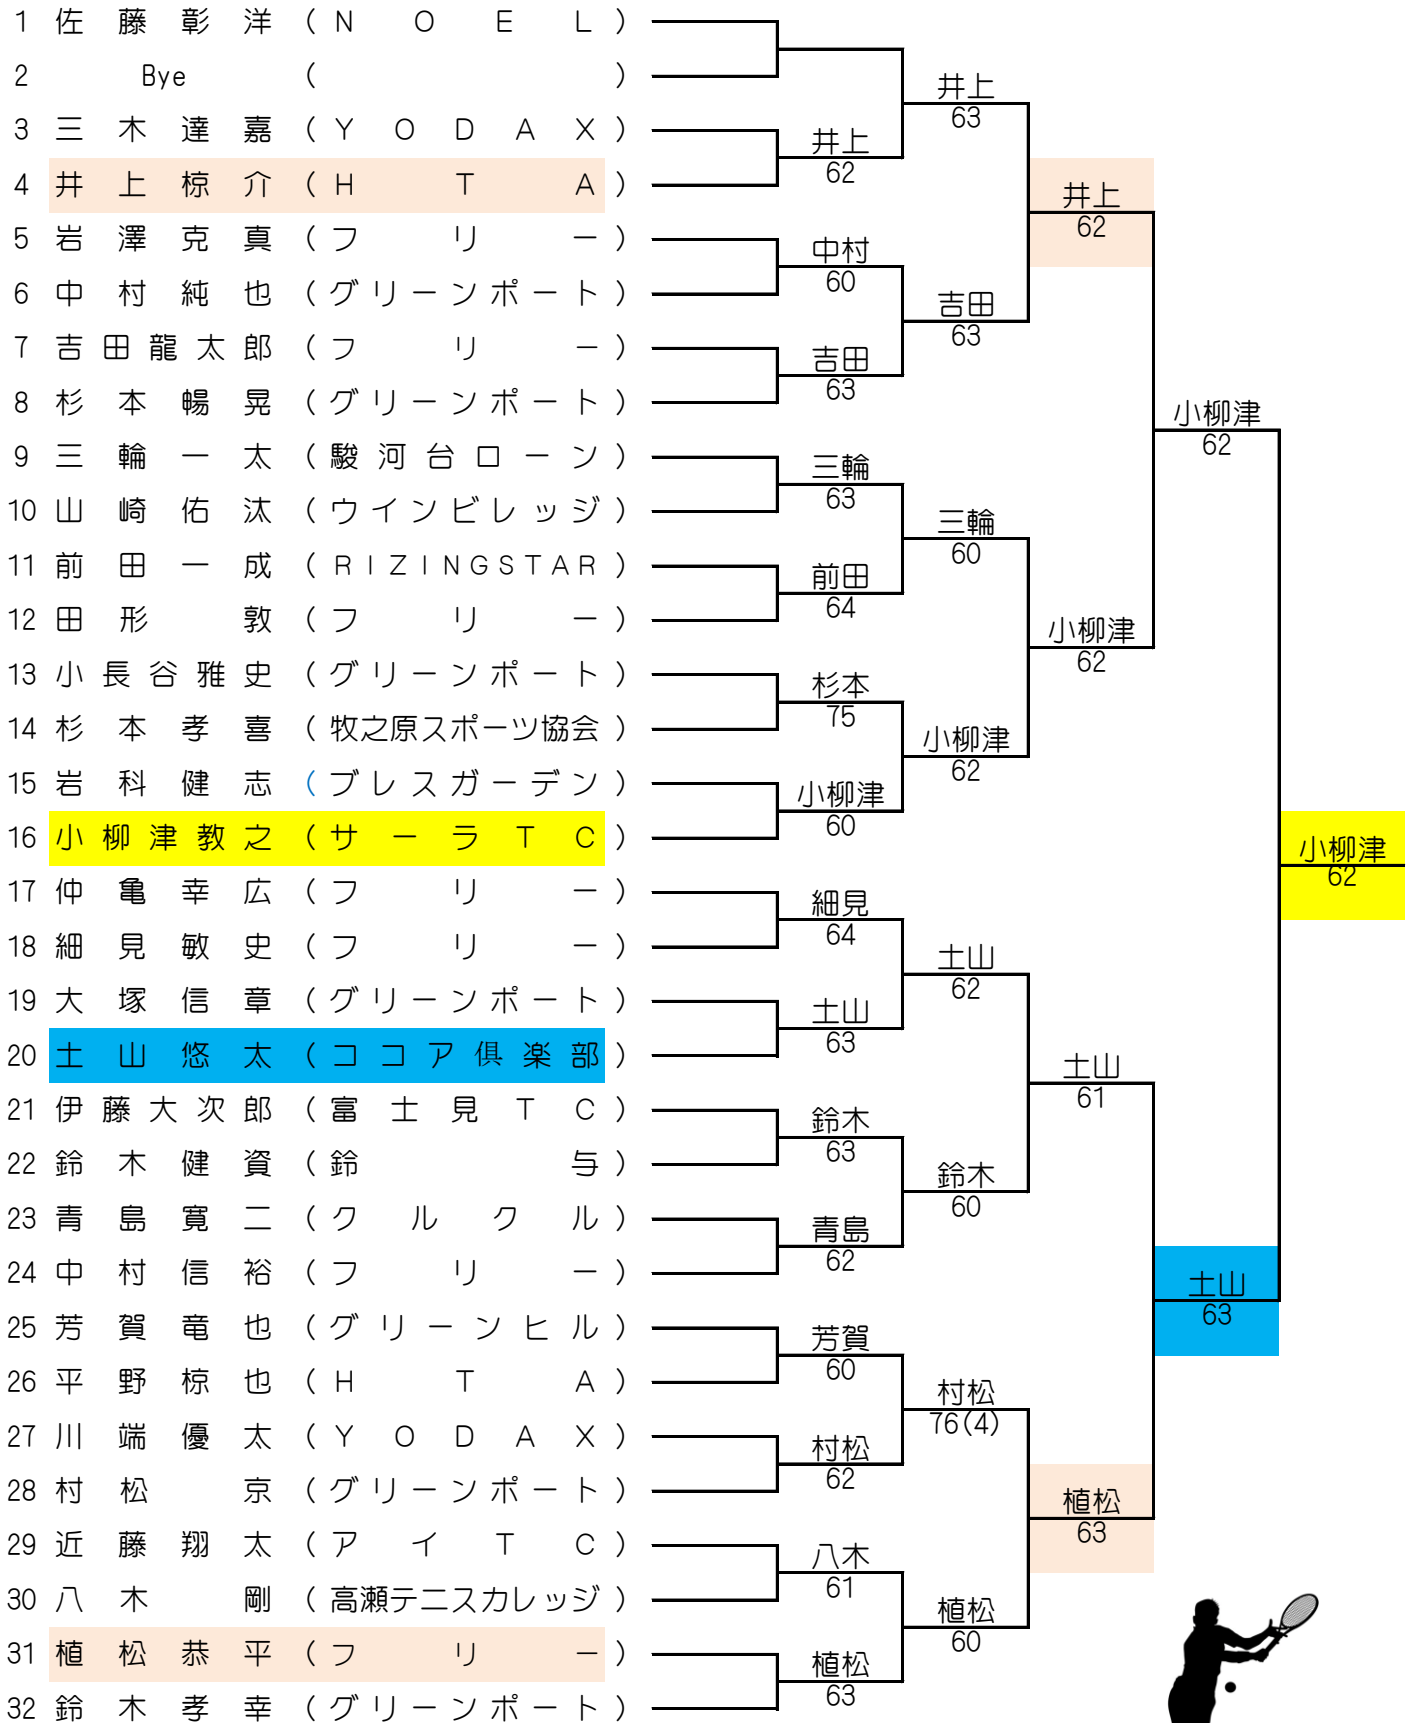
1 佐藤彰洋（NOEL）
2 Bye（ ）
3 三木達嘉（YODAX）
4 井上椋介（HTA）
5 岩澤克真（フリー）
6 中村純也（グリーンポート）
7 吉田龍太郎（フリー）
8 杉本暢晃（グリーンポート）
9 三輪一太（駿河台ローン）
10 山崎佑汰（ウインビレッジ）
11 前田一成（RIZINGSTAR）
12 田形敦（フリー）
13 小長谷雅史（グリーンポート）
14 杉本孝喜（牧之原スポーツ協会）
15 岩科健志（ブレスガーデン）
16 小柳津教之（サーラTC）
17 仲亀幸広（フリー）
18 細見敏史（フリー）
19 大塚信章（グリーンポート）
20 土山悠太（ココア倶楽部）
21 伊藤大次郎（富士見TC）
22 鈴木健資（鈴与）
23 青島寛二（クルクル）
24 中村信裕（フリー）
25 芳賀竜也（グリーンヒル）
26 平野椋也（HTA）
27 川端優太（YODAX）
28 村松京（グリーンポート）
29 近藤翔太（アイTC）
30 八木剛（高瀬テニスカレッジ）
31 植松恭平（フリー）
32 鈴木孝幸（グリーンポート）

井上 62
中村 60
吉田 63
三輪 63
前田 64
杉本 75
小柳津 60
細見 64
土山 63
鈴木 63
青島 62
芳賀 60
村松 62
八木 61
植松 63

井上 63
吉田 63
三輪 60
小柳津 62
土山 62
鈴木 60
村松 76(4)
植松 60

井上 62
小柳津 62
土山 61
植松 63

小柳津 62
土山 63

小柳津 62